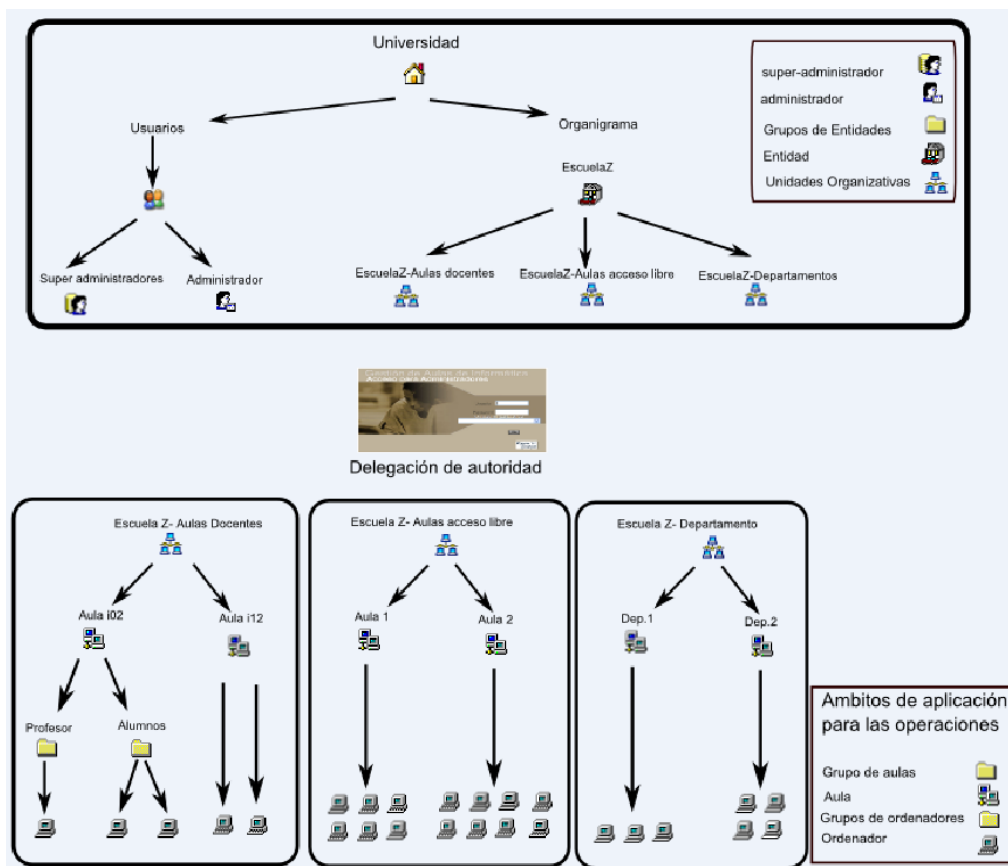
Universidad

Usuarios

Organigrama

EscuelaZ

Super administradores

Administrador

EscuelaZ-Aulas docentes

EscuelaZ-Aulas acceso libre

EscuelaZ-Departamentos

super-administrador
administrador
Grupos de Entidades
Entidad
Unidades Organizativas

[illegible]

Delegación de autoridad

Escuela Z- Aulas Docentes

Aula i02

Aula i12

Profesor

Alumnos

Escuela Z- Aulas acceso libre

Aula 1

Aula 2

Escuela Z- Departamento

Dep.1

Dep.2

Ambitos de aplicación para las operaciones

Grupo de aulas
Aula
Grupos de ordenadores
Ordenador